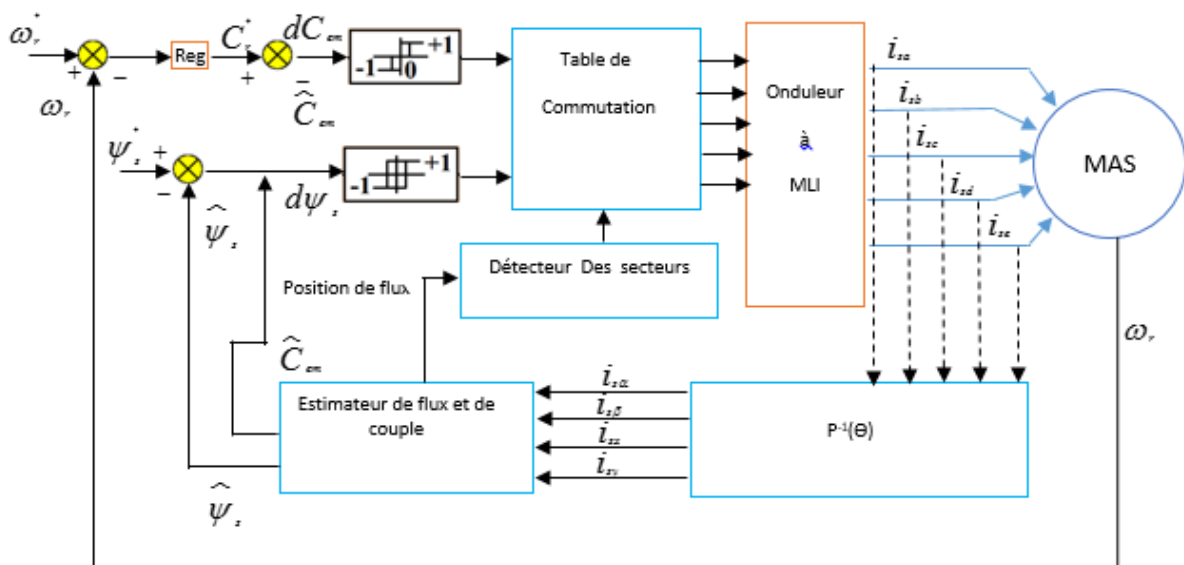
$\omega_r^*$
+
−
$\omega_r$
Reg
$C_r^*$
+
$dC_{em}$
−
$\hat{C}_{em}$
-1
0
+1
$\psi_s^*$
+
−
-1
+1
$d\psi_s$
$\hat{\psi}_s$
Table de Commutation
Onduleur à MLI
$i_{sa}$
$i_{sb}$
$i_{sc}$
$i_{sd}$
$i_{se}$
MAS
Détecteur Des secteurs
Position de flux
$\hat{C}_{em}$
$\omega_r$
Estimateur de flux et de couple
$i_{s\alpha}$
$i_{s\beta}$
$i_{sx}$
$i_{sy}$
P-1(Θ)
$\hat{\psi}_s$